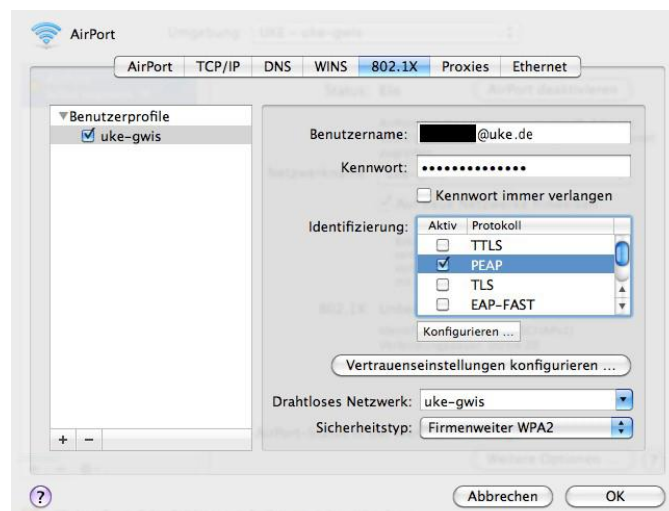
AirPort

AirPort | TCP/IP | DNS | WINS | 802.1X | Proxies | Ethernet

▼Benutzerprofile
☑ uke-gwis

Benutzername: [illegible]@uke.de
Kennwort: ••••••••••••••
☐ Kennwort immer verlangen

Identifizierung:
| Aktiv | Protokoll |
|---|---|
| ☐ | TTLS |
| ☑ | PEAP |
| ☐ | TLS |
| ☐ | EAP-FAST |

Konfigurieren ...

Vertrauenseinstellungen konfigurieren ...

Drahtloses Netzwerk: uke-gwis
Sicherheitstyp: Firmenweiter WPA2

+ −

?

Abbrechen
OK